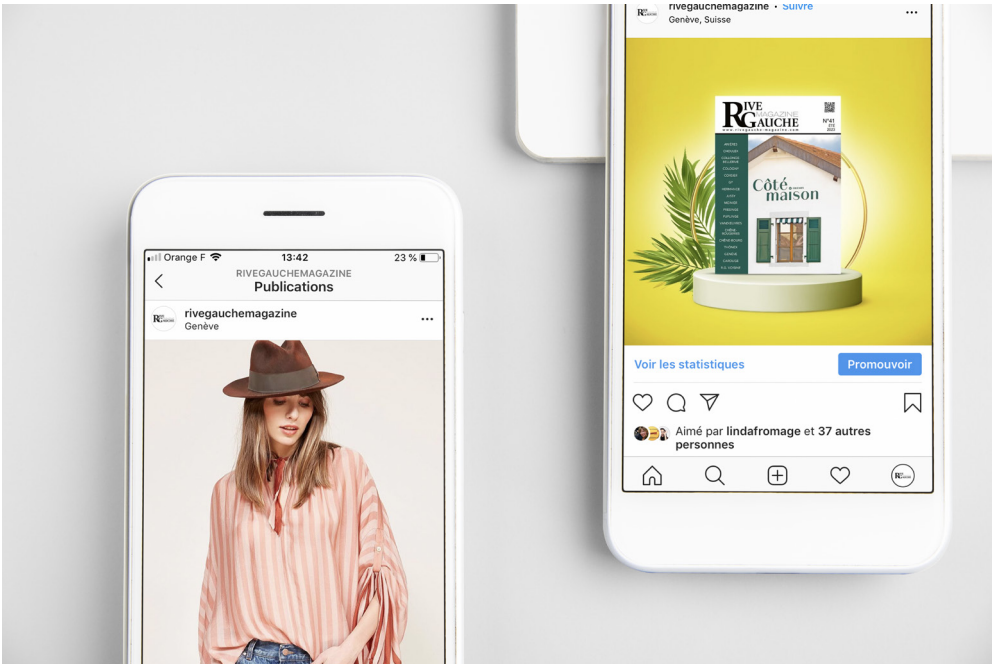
Orange F 13:42 23 %

RIVEGAUCHEMAGAZINE
Publications

rivegauchemagazine
Genève

rivegauchemagazine • Suivre
Genève, Suisse

RIVE MAGAZINE GAUCHE
www.rivegauche-magazine.com
N°41

Côté maison

Voir les statistiques
Promouvoir

Aimé par lindafromage et 37 autres personnes